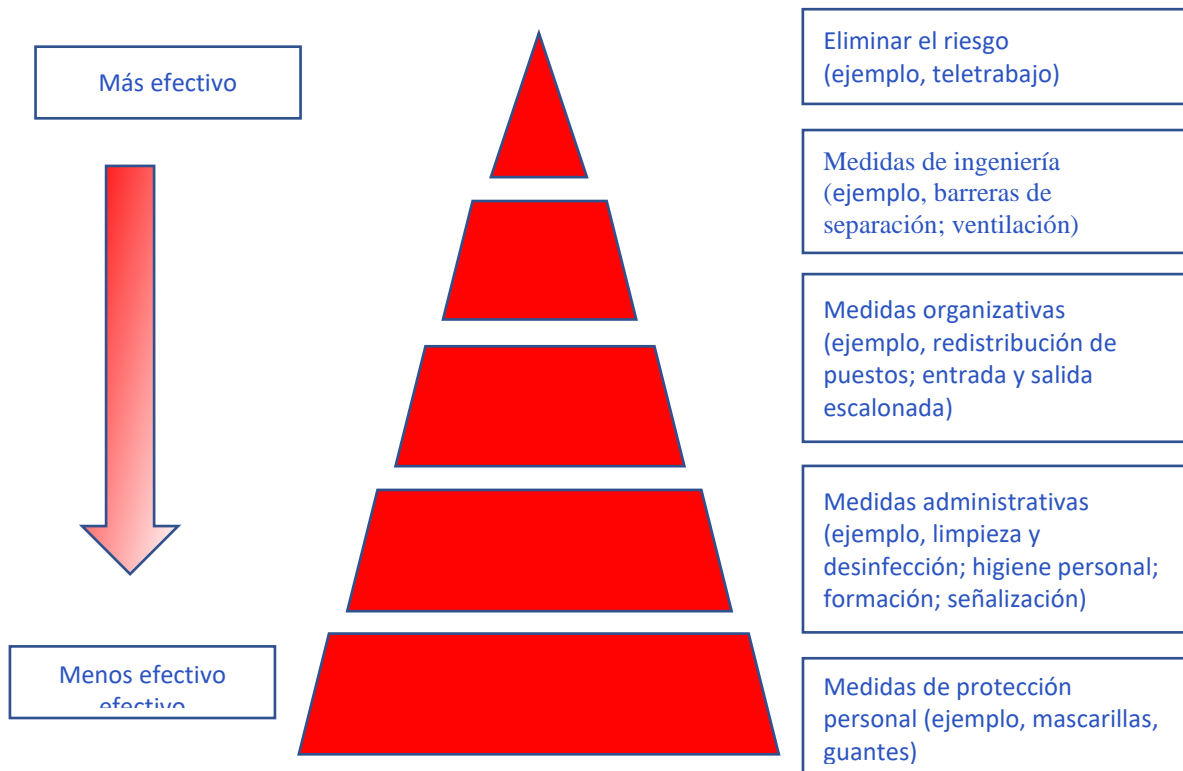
Más efectivo

Menos efectivo
efectivo

Eliminar el riesgo (ejemplo, teletrabajo)

Medidas de ingeniería (ejemplo, barreras de separación; ventilación)

Medidas organizativas (ejemplo, redistribución de puestos; entrada y salida escalonada)

Medidas administrativas (ejemplo, limpieza y desinfección; higiene personal; formación; señalización)

Medidas de protección personal (ejemplo, mascarillas, guantes)